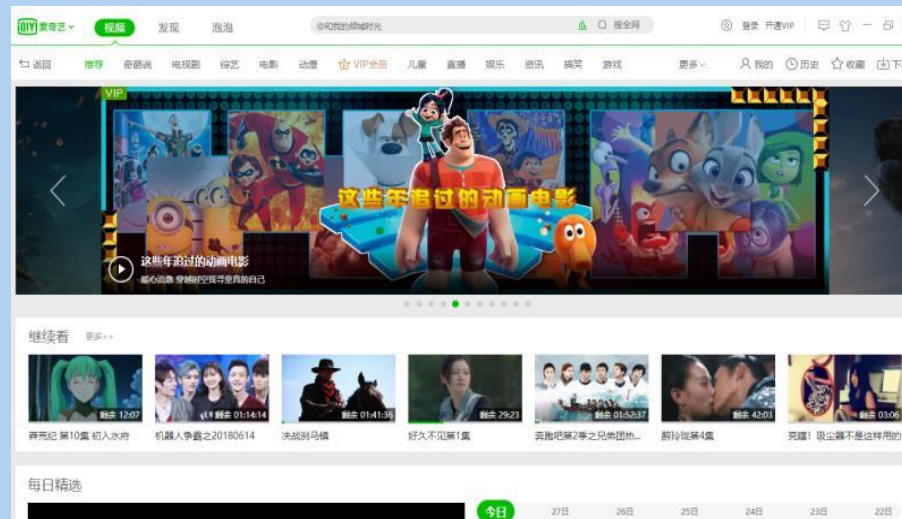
爱奇艺 视频 发现 泡泡 你和我的倾城时光 搜全网 登录 开通VIP

返回 推荐 奇葩说 电视剧 综艺 电影 动漫 VIP会员 儿童 直播 娱乐 资讯 搞笑 游戏 更多 我的 历史 收藏 下

VIP

这些年追过的动画电影

这些年追过的动画电影
暖心治愈 穿越时空探寻童真的自己

继续看 更多

剩余 12:07 莽荒纪 第10集 初入水府
剩余 01:14:14 机器人争霸之20180614
剩余 01:41:36 决战别马镇
剩余 29:23 好久不见第1集
剩余 01:52:37 奔跑吧第2季之兄弟团热...
剩余 42:03 醉玲珑第4集
剩余 03:06 宛瞳！吸尘器不是这样用的

每日精选

今日 27日 26日 25日 24日 23日 22日